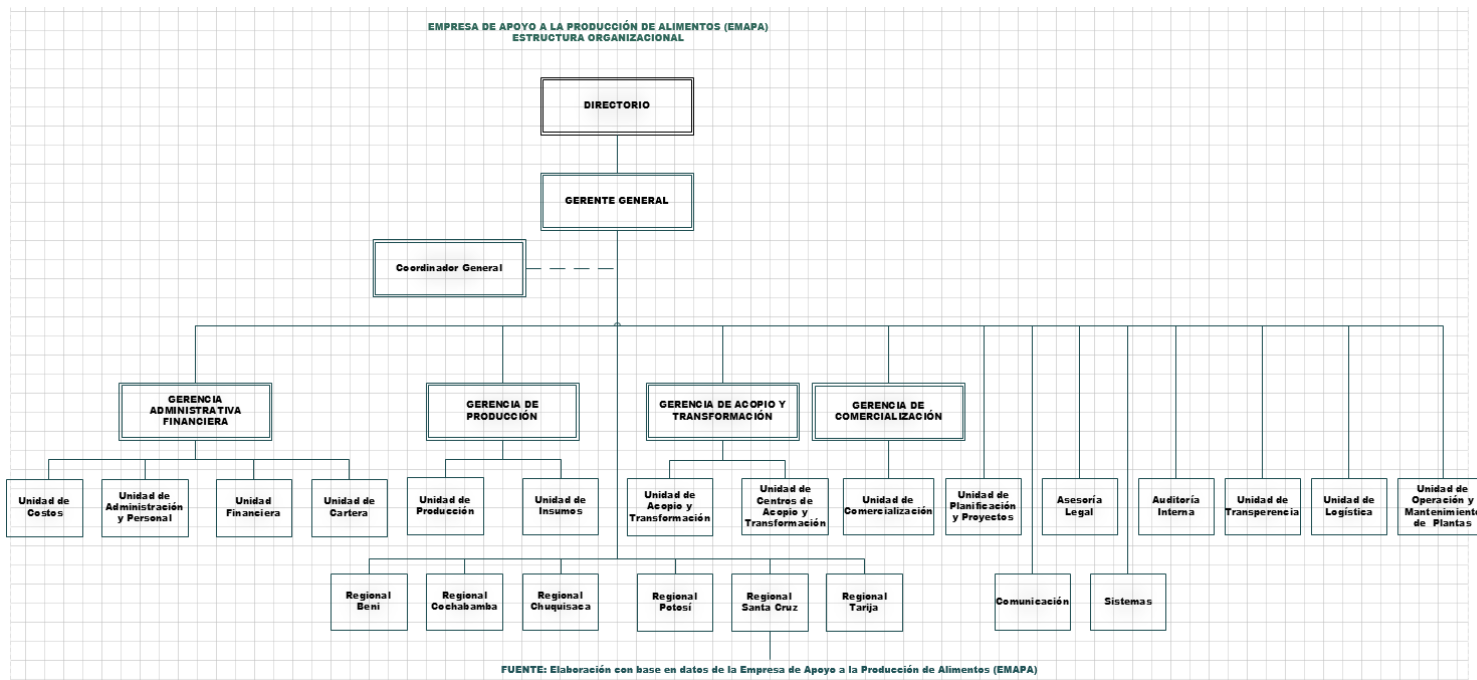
EMPRESA DE APOYO A LA PRODUCCIÓN DE ALIMENTOS (EMAPA)
ESTRUCTURA ORGANIZACIONAL

DIRECTORIO

GERENTE GENERAL

Coordinador General

GERENCIA ADMINISTRATIVA FINANCIERA

GERENCIA DE PRODUCCIÓN

GERENCIA DE ACOPIO Y TRANSFORMACIÓN

GERENCIA DE COMERCIALIZACIÓN

Unidad de Costos

Unidad de Administración y Personal

Unidad Financiera

Unidad de Cartera

Unidad de Producción

Unidad de Insumos

Unidad de Acopio y Transformación

Unidad de Centros de Acopio y Transformación

Unidad de Comercialización

Unidad de Planificación y Proyectos

Asesoría Legal

Auditoría Interna

Unidad de Transperencia

Unidad de Logística

Unidad de Operación y Mantenimiento de Plantas

Regional Beni

Regional Cochabamba

Regional Chuquisaca

Regional Potosí

Regional Santa Cruz

Regional Tarija

Comunicación

Sistemas

FUENTE: Elaboración con base en datos de la Empresa de Apoyo a la Producción de Alimentos (EMAPA)